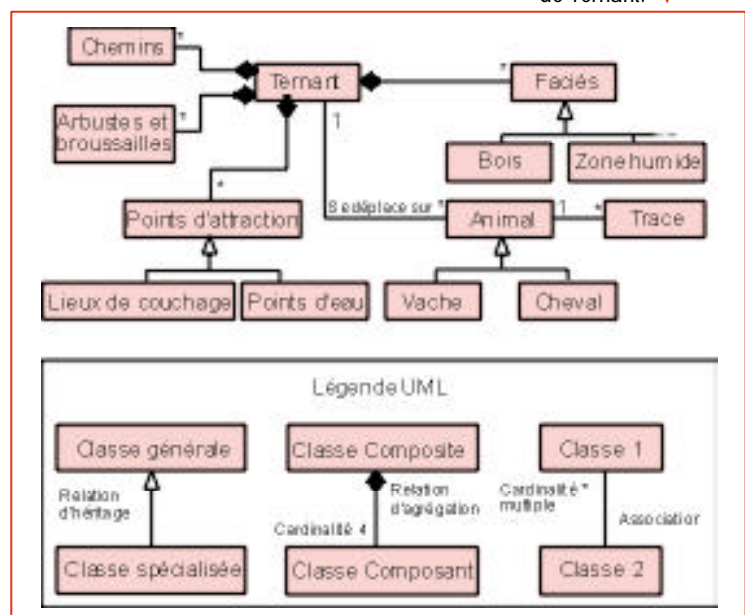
du Terrain.

Chemins

*

Terrain

*

Faciès

Arbustes et broussailles

*

1

Bois

Zone humide

*

Points d'attraction

Se déplace sur *

Animal

1

*

Trace

Lieux de couchage

Points d'eau

Vache

Cheval

Légende UML

Classe générale

Relation d'héritage

Classe spécialisée

Classe Composite

Relation d'agrégation

Cardinalité 4

Classe Composant

Classe 1

Cardinalité * multiple

Association

Classe 2